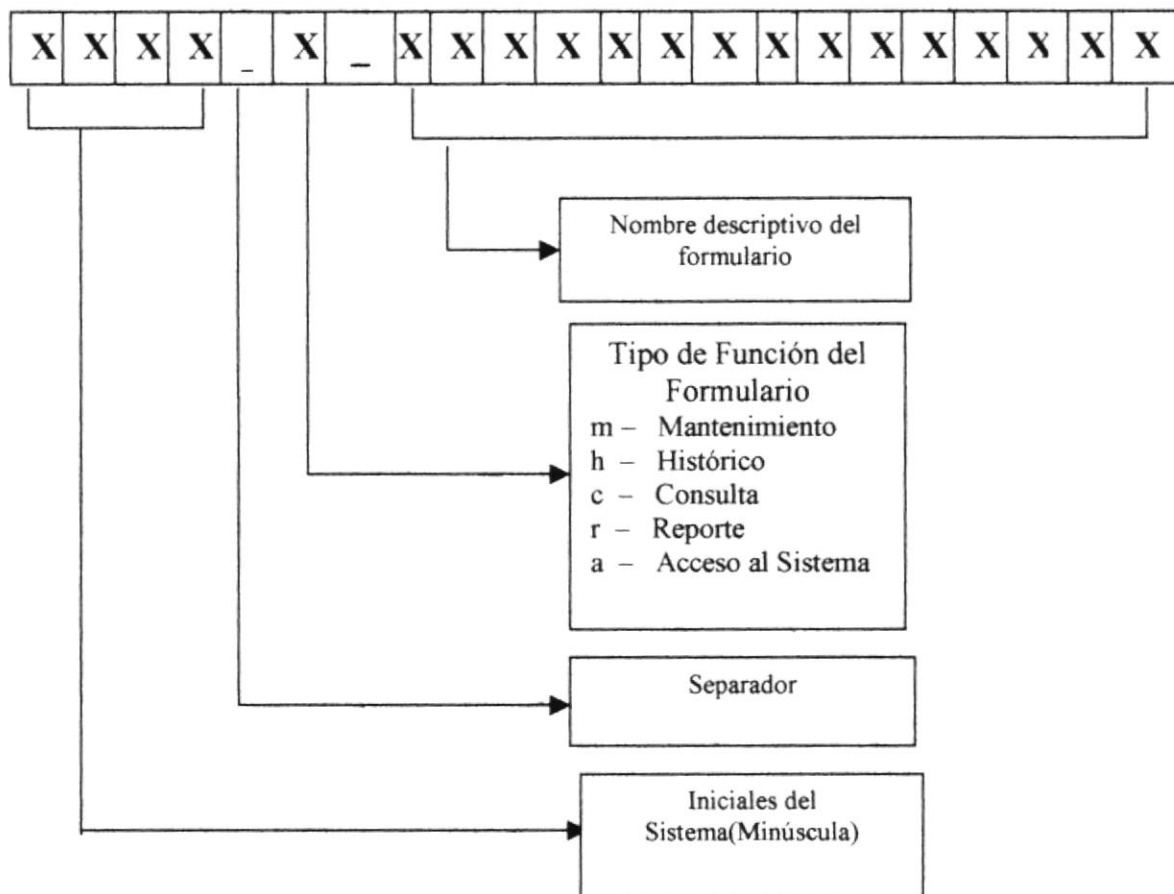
| X | X | X | X | _ | X | _ | X | X | X | X | X | X | X | X | X | X | X | X | X | X | X |
|---|---|---|---|---|---|---|---|---|---|---|---|---|---|---|---|---|---|---|---|---|---|

Nombre descriptivo del formulario

Tipo de Función del Formulario
m – Mantenimiento
h – Histórico
c – Consulta
r – Reporte
a – Acceso al Sistema

Separador

Iniciales del Sistema(Minúscula)